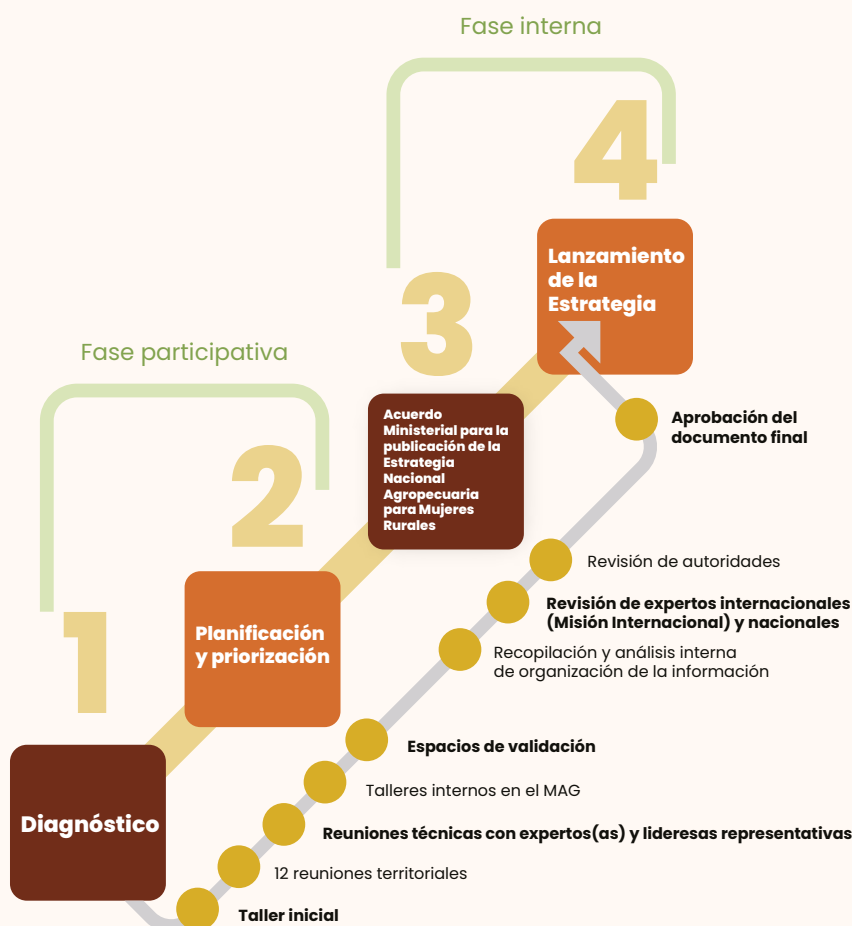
Fase interna

4

Lanzamiento de la Estrategia

3

Fase participativa

Acuerdo Ministerial para la publicación de la Estrategia Nacional Agropecuaria para Mujeres Rurales

Aprobación del documento final

2

Revisión de autoridades

Revisión de expertos internacionales (Misión Internacional) y nacionales

Planificación y priorización

Recopilación y análisis interna de organización de la información

1

Espacios de validación

Talleres internos en el MAG

Diagnóstico

Reuniones técnicas con expertos(as) y lideresas representativas

12 reuniones territoriales

Taller inicial